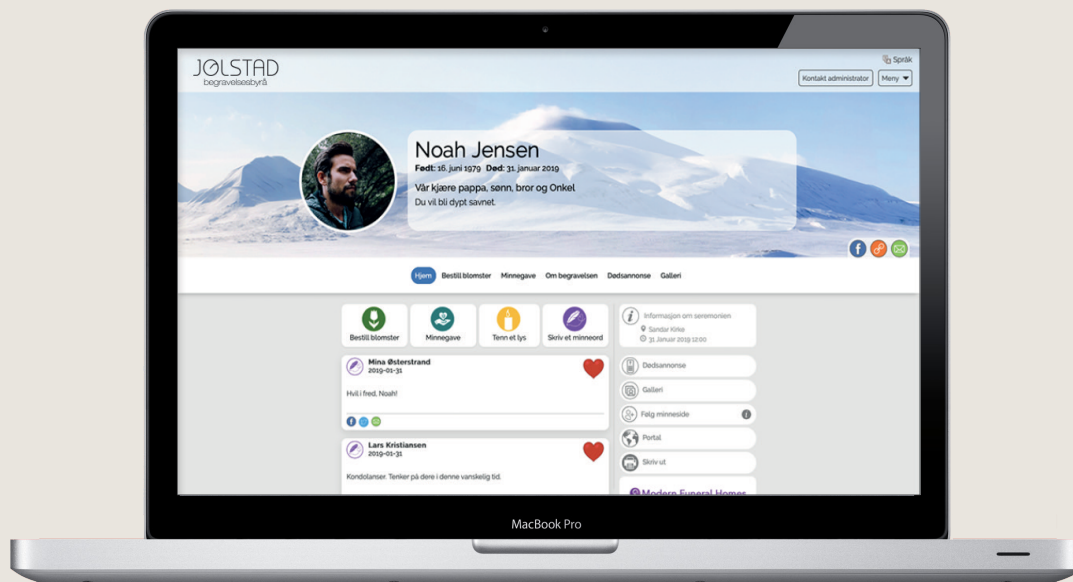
JØLSTAD
begravelsesbyrå

Språk

Kontakt administrator Meny

Noah Jensen
Født: 16. juni 1979 Død: 31. januar 2019
Vår kjære pappa, sønn, bror og Onkel
Du vil bli dypt savnet.

Hjem Bestill blomster Minnegave Om begravelsen Dødsannonse Galleri

Bestill blomster Minnegave Tenn et lys Skriv et minneord

Informasjon om seremonien
Sandar Kirke
31 Januar 2019 12:00

Mina Østerstrand
2019-01-31
Hvil i fred, Noah!

Lars Kristiansen
2019-01-31
Kondolanser. Tenker på dere i denne vanskelig tid.

Dødsannonse
Galleri
Følg minneside
Portal
Skriv ut

Modern Funeral Homes

MacBook Pro